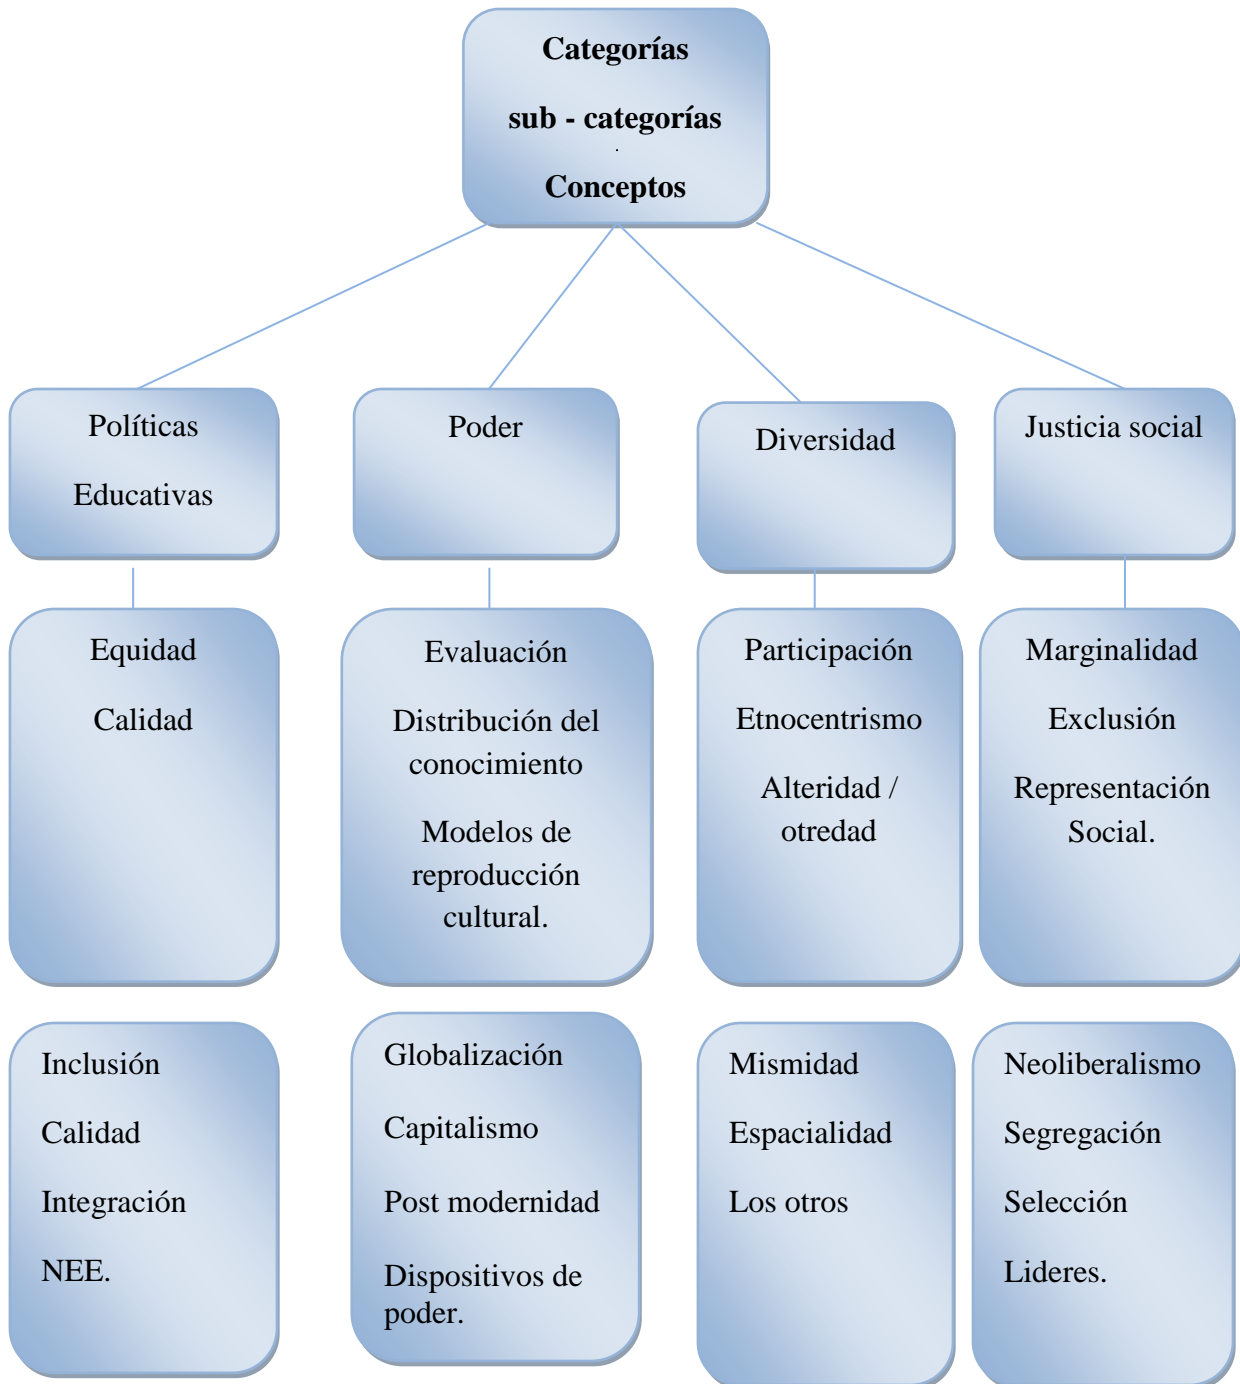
Categorías

sub - categorías

Conceptos

Políticas

Educativas

Poder

Diversidad

Justicia social

Equidad

Calidad

Evaluación

Distribución del conocimiento

Modelos de reproducción cultural.

Participación

Etnocentrismo

Alteridad / otredad

Marginalidad

Exclusión

Representación Social.

Inclusión

Calidad

Integración

NEE.

Globalización

Capitalismo

Post modernidad

Dispositivos de poder.

Mismidad

Espacialidad

Los otros

Neoliberalismo

Segregación

Selección

Lideres.